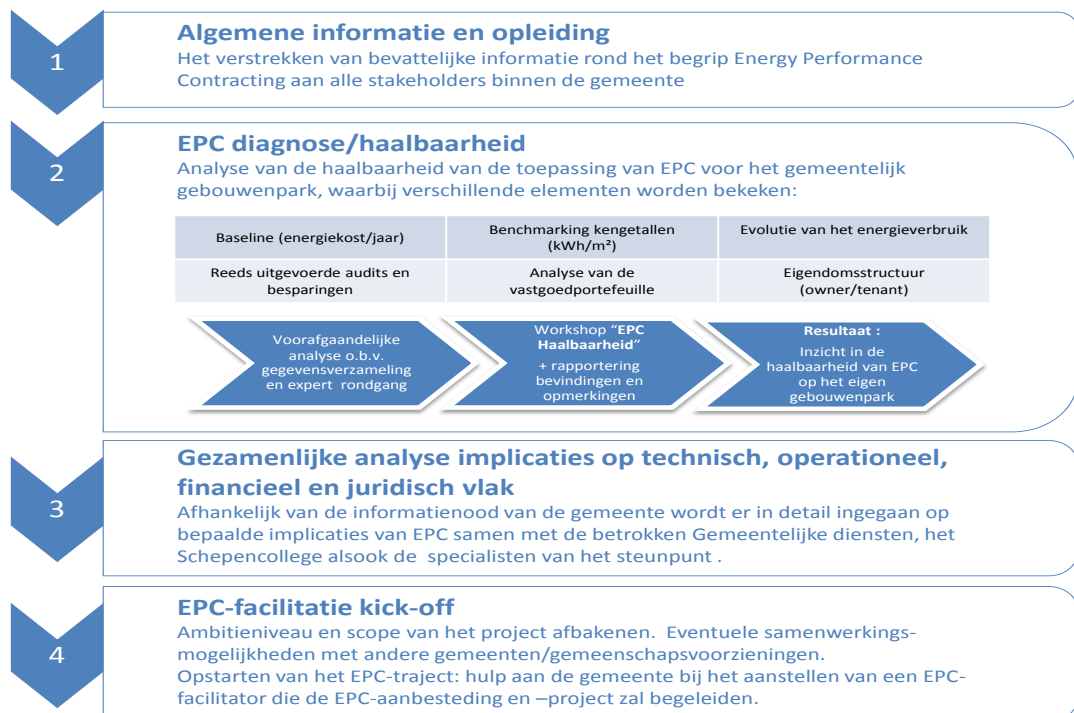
1

Algemene informatie en opleiding
Het verstrekken van bevattelijke informatie rond het begrip Energy Performance Contracting aan alle stakeholders binnen de gemeente

2

EPC diagnose/haalbaarheid
Analyse van de haalbaarheid van de toepassing van EPC voor het gemeentelijk gebouwenpark, waarbij verschillende elementen worden bekeken:

| Baseline (energiekost/jaar) | Benchmarking kengetallen (kWh/m²) | Evolutie van het energieverbruik |
|---|---|---|
| Reeds uitgevoerde audits en besparingen | Analyse van de vastgoedportefeuille | Eigendomsstructuur (owner/tenant) |

Voorafgaandelijke analyse o.b.v. gegevensverzameling en expert rondgang

Workshop "EPC Haalbaarheid" + rapportering bevindingen en opmerkingen

Resultaat : Inzicht in de haalbaarheid van EPC op het eigen gebouwenpark

3

Gezamenlijke analyse implicaties op technisch, operationeel, financieel en juridisch vlak
Afhankelijk van de informatienood van de gemeente wordt er in detail ingegaan op bepaalde implicaties van EPC samen met de betrokken Gemeentelijke diensten, het Schepencollege alsook de specialisten van het steunpunt .

4

EPC-facilitatie kick-off
Ambitieniveau en scope van het project afbakenen. Eventuele samenwerkingsmogelijkheden met andere gemeenten/gemeenschapsvoorzieningen.
Opstarten van het EPC-traject: hulp aan de gemeente bij het aanstellen van een EPC-facilitator die de EPC-aanbesteding en –project zal begeleiden.